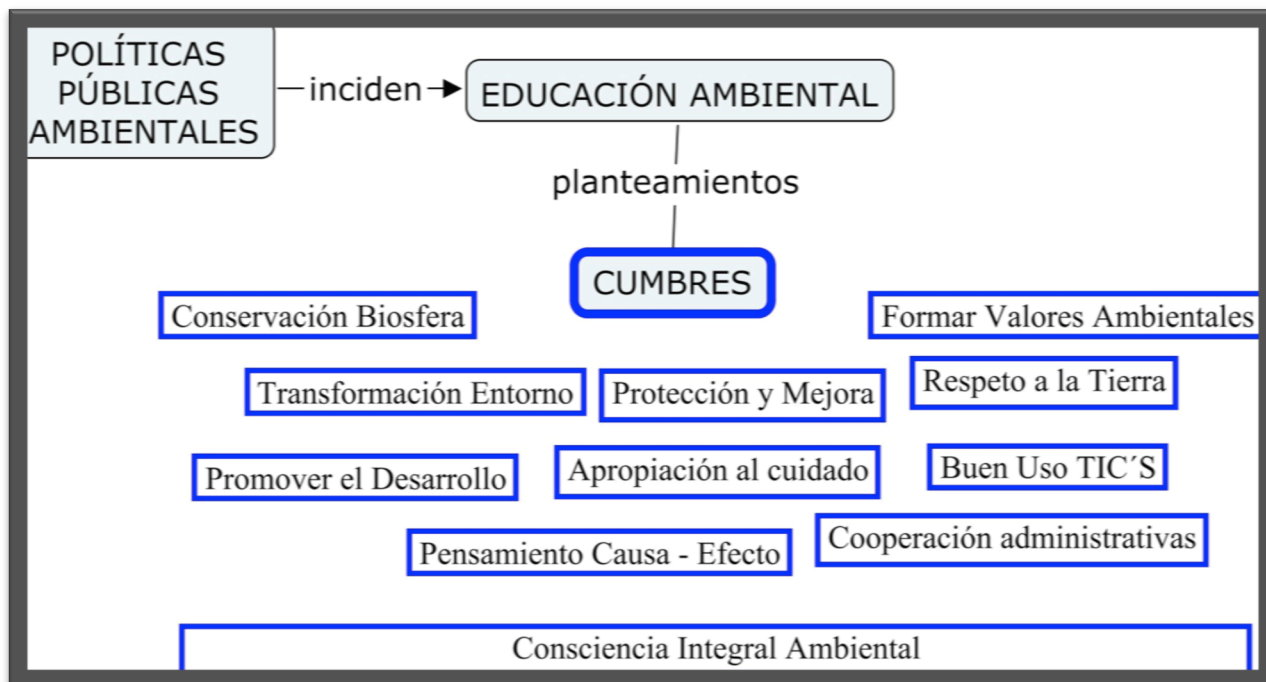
POLÍTICAS PÚBLICAS AMBIENTALES

inciden

EDUCACIÓN AMBIENTAL

planteamientos

CUMBRES

Conservación Biosfera

Formar Valores Ambientales

Transformación Entorno

Protección y Mejora

Respeto a la Tierra

Promover el Desarrollo

Apropiación al cuidado

Buen Uso TIC´S

Pensamiento Causa - Efecto

Cooperación administrativas

Consciencia Integral Ambiental